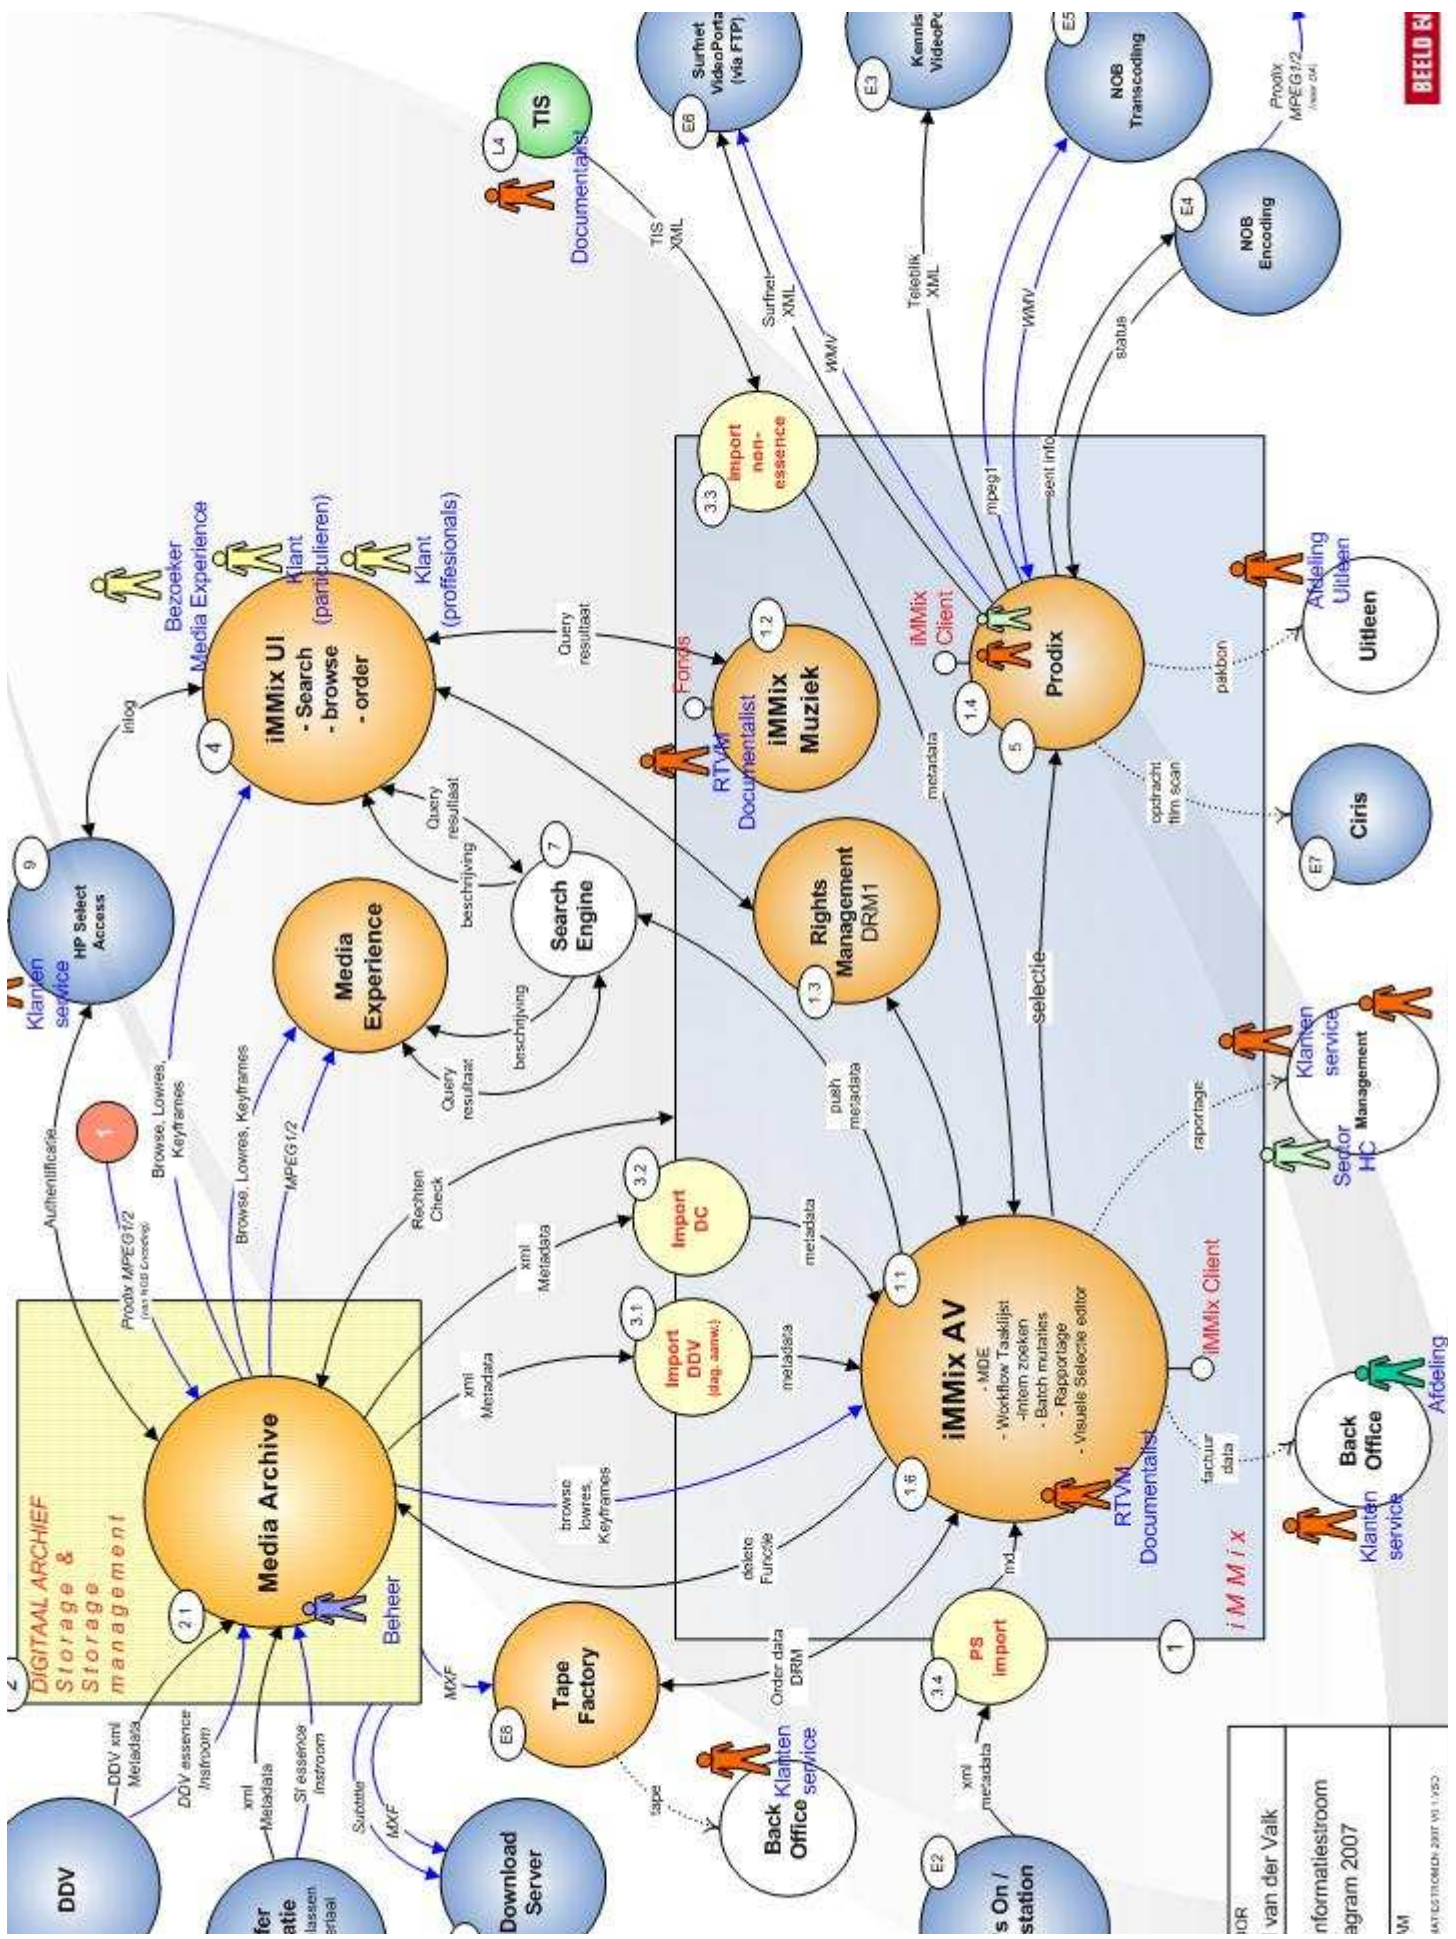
DIGITAAL ARCHIEF
Storage &
Storage management

Media Archive
2.1
Beheer

iMMix UI
- Search
- browse
- order
4

Bezoeker Media Experience
Klant (particulieren)
Klant (proffesionals)

HP Select Access
9
Klanten service

Media Experience

Search Engine
7

Rights Management DRM1
1.3

iMMix Muziek
1.2
Fonds
RTVM Documentalist

Import non-essence
3.3

Prodix
1.4
5
iMMix Client

Uitleen
Afdeling Uitleen

Ciris
E7

iMMix AV
- MDE
- Workflow Taaklijst
-intern zoeken
- Batch mutaties
- Rapportage
- Visuele Selectie editor
1.1
1.6
iMMix Client
RTVM Documentalist

Import DDV (dag. samw.)
3.1

Import DC
3.2

PS import
3.4

Tape Factory
E6

Back Office
Klanten service

Back Office
Afdeling
Klanten service

Management
Klanten service
Sector HC

Download Server

DDV

TIS
L4
Documentalist

Surfnet VideoPortal (via FTP)
E6

Kennis VideoPo
E3

NOB Transcoding
E5

NOB Encoding
E4

Prodix MPEG1/2

iMMix
1

Authentificatie
inlog
Query resultaat
beschrijving
Browse, Lowres, Keyframes
MPEG1/2
Prodix MPEG1/2
Rechten Check
xml Metadata
metadata
browse lowres, Keyframes
delete Functie
push metadata
selectie
raportage
factuur data
Order data DRM
tape
xml metadata
ind.
MXF
Subtitle
DDV xml Metadata
DDV essence Instroom
xml Metadata
SI essence Instroom
TIS XML
Surfnet XML
WMV
Teletekst XML
mpeg1
sent info
status
pakbon
opdracht film scan

van der Valk
nformatiestroom
agram 2007
BEELD EN